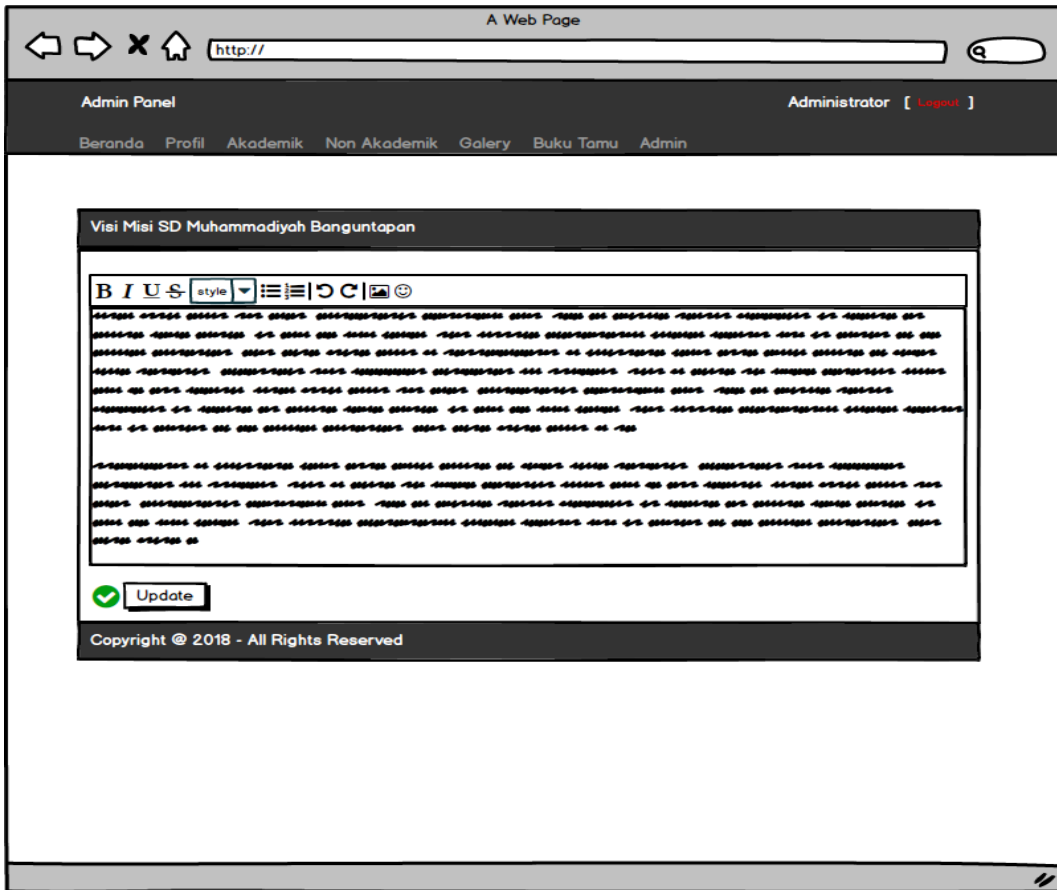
A Web Page

http://

Admin Panel

Administrator [ Logout ]

Beranda Profil Akademik Non Akademik Galery Buku Tamu Admin

Visi Misi SD Muhammadiyah Banguntapan

B I U S style

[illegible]

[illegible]

Update

Copyright @ 2018 - All Rights Reserved